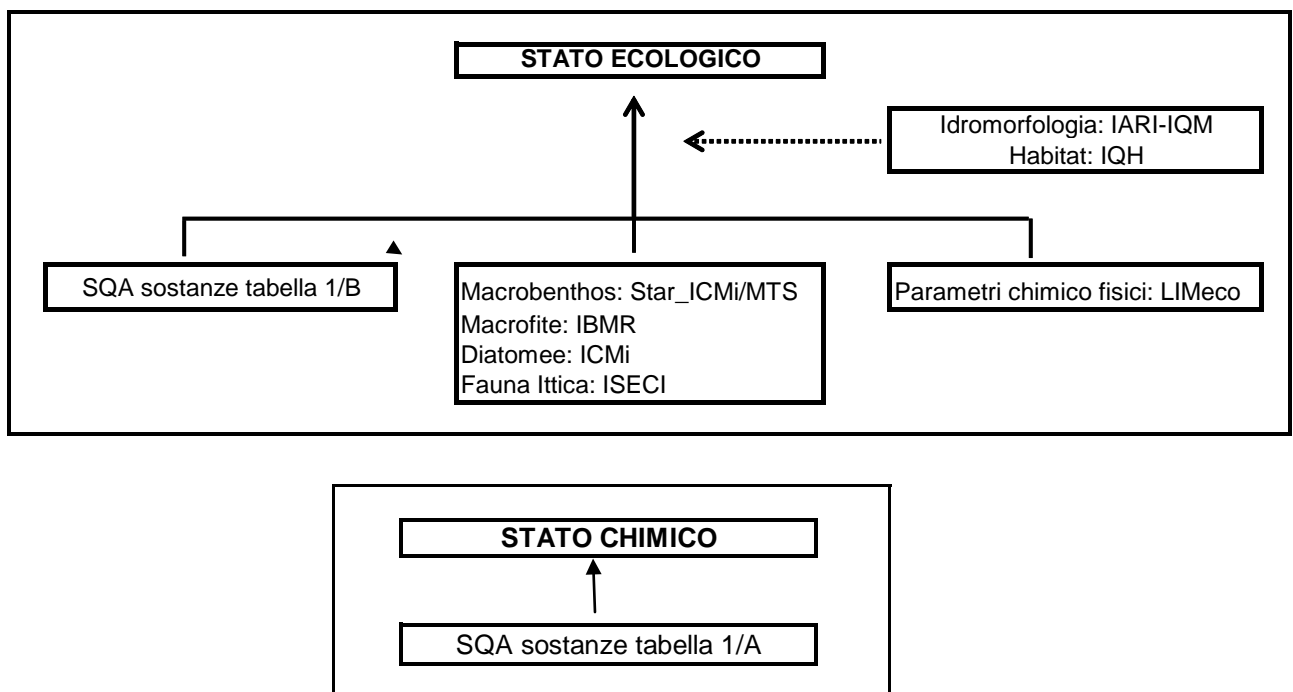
STATO ECOLOGICO

Idromorfologia: IARI-IQM
Habitat: IQH

SQA sostanze tabella 1/B

Macrobenthos: Star_ICMi/MTS
Macrofite: IBMR
Diatomee: ICMi
Fauna Ittica: ISECI

Parametri chimico fisici: LIMeco

STATO CHIMICO

SQA sostanze tabella 1/A